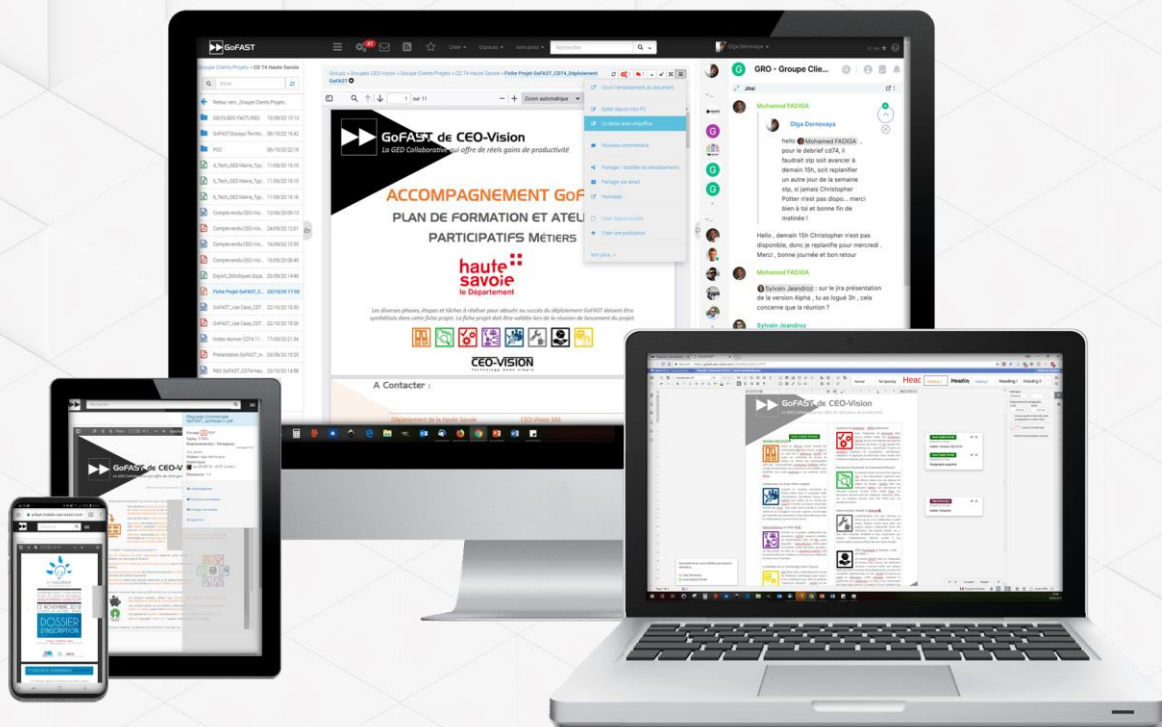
GoFAST

Créer · Espaces · Annuaires · Rechercher

Olga Dornovaya

Groupe Clients Projets › CD 74 Haute Savoie

Groups › Groupes CEO-Vision › Groupe Clients Projets › CD 74 Haute Savoie › Fiche Projet GoFAST_CD74_Déploiement GoFAST

Retour vers Groupe Clients Projets

DEVIS BDC FACTURES 15/09/20 10:13
GoFAST Ecosys Technique 16/10/20 16:42
POC 06/10/20 22:16
6_Tech_GED Mairie_Typ... 11/09/20 16:16
5_Tech_GED Mairie_Typ... 11/09/20 16:16
6_Tech_GED Mairie_Typ... 11/09/20 16:16
Compte-rendu CEO-Visi... 12/09/20 09:13
Compte-rendu CEO-Visi... 24/09/20 12:01
Compte-rendu CEO-Visi... 16/09/20 10:35
Compte-rendu CEO-Visi... 25/09/20 08:49
Export_Sthotiques Equi... 25/09/20 14:46
Fiche Projet GoFAST_C... 25/09/20 17:00
GoFAST_Use Case_CD7... 22/10/20 18:30
GoFAST_Use Case_CD7... 22/10/20 18:26
Notes réunion CD74 11... 17/09/20 21:34
Présentation GoFAST_H... 09/09/20 15:25
REX GoFAST_CD74 Hau... 22/10/20 14:58

1 sur 11
Zoom automatique

Ouvrir l'emplacement du document
Éditer depuis mon PC
Co-éditer avec OnlyOffice
Nouveau commentaire
Partager / Modifier les emplacements
Partager par email
Permalien
Créer depuis modèle
Créer une publication
Voir plus...

GoFAST de CEO-Vision
La GED Collaborative qui offre de réels gains de productivité

ACCOMPAGNEMENT GoF
PLAN DE FORMATION ET ATEL
PARTICIPATIFS Métiers

haute savoie
le Département

Les diverses phases, étapes et tâches à réaliser pour aboutir au succès du déploiement GoFAST doivent être synthétisés dans cette fiche projet. La fiche projet doit être validée lors de la réunion de lancement du projet.

CEO-VISION

A Contacter :

Département de la Haute Savoie
CEO-Vision SAS

GRO - Groupe Clie...

Jitsi

Mohamed FADIGA

Olga Dornovaya
hello @Mohamed FADIGA , pour le debrief cd74, il faudrait stp soit avancer à demain 15h, soit replanifier un autre jour de la semaine stp, si jamais Christopher Potter n'est pas dispo... merci bien à toi et bonne fin de matinée !

Hello , demain 15h Christopher n'est pas disponible, donc je replanifie pour mercredi . Merci , bonne journée et bon retour

Mohamed FADIGA
Sylvain Jeandroz : sur le jira présentation de la version Alpha , tu as loupé 3h , cela concerne que la réunion ?

Sylvain Jeandroz

GoFAST de CEO-Vision

Home · No Spacing · Heading 1 · Heading 2 · Heading 3

12 NOVEMBRE 2019
DOSSIER D'INSCRIPTION